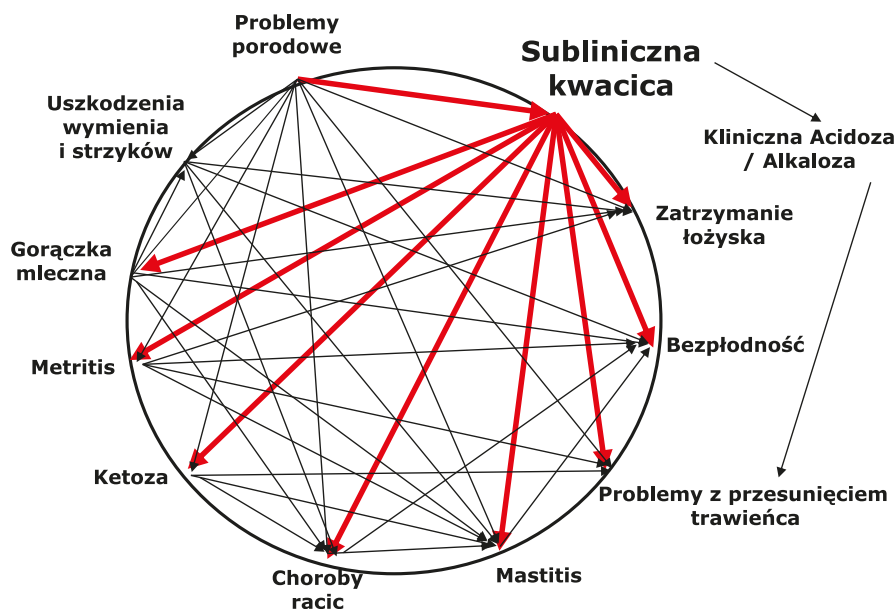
Problemy porodowe

Subliniczna kwacica

Uszkodzenia wymienia i strzyków

Kliniczna Acidoza / Alkaloza

Zatrzymanie łożyska

Gorączka mleczna

Bezpłodność

Metritis

Ketoza

Problemy z przesunięciem trawieńca

Choroby racic

Mastitis